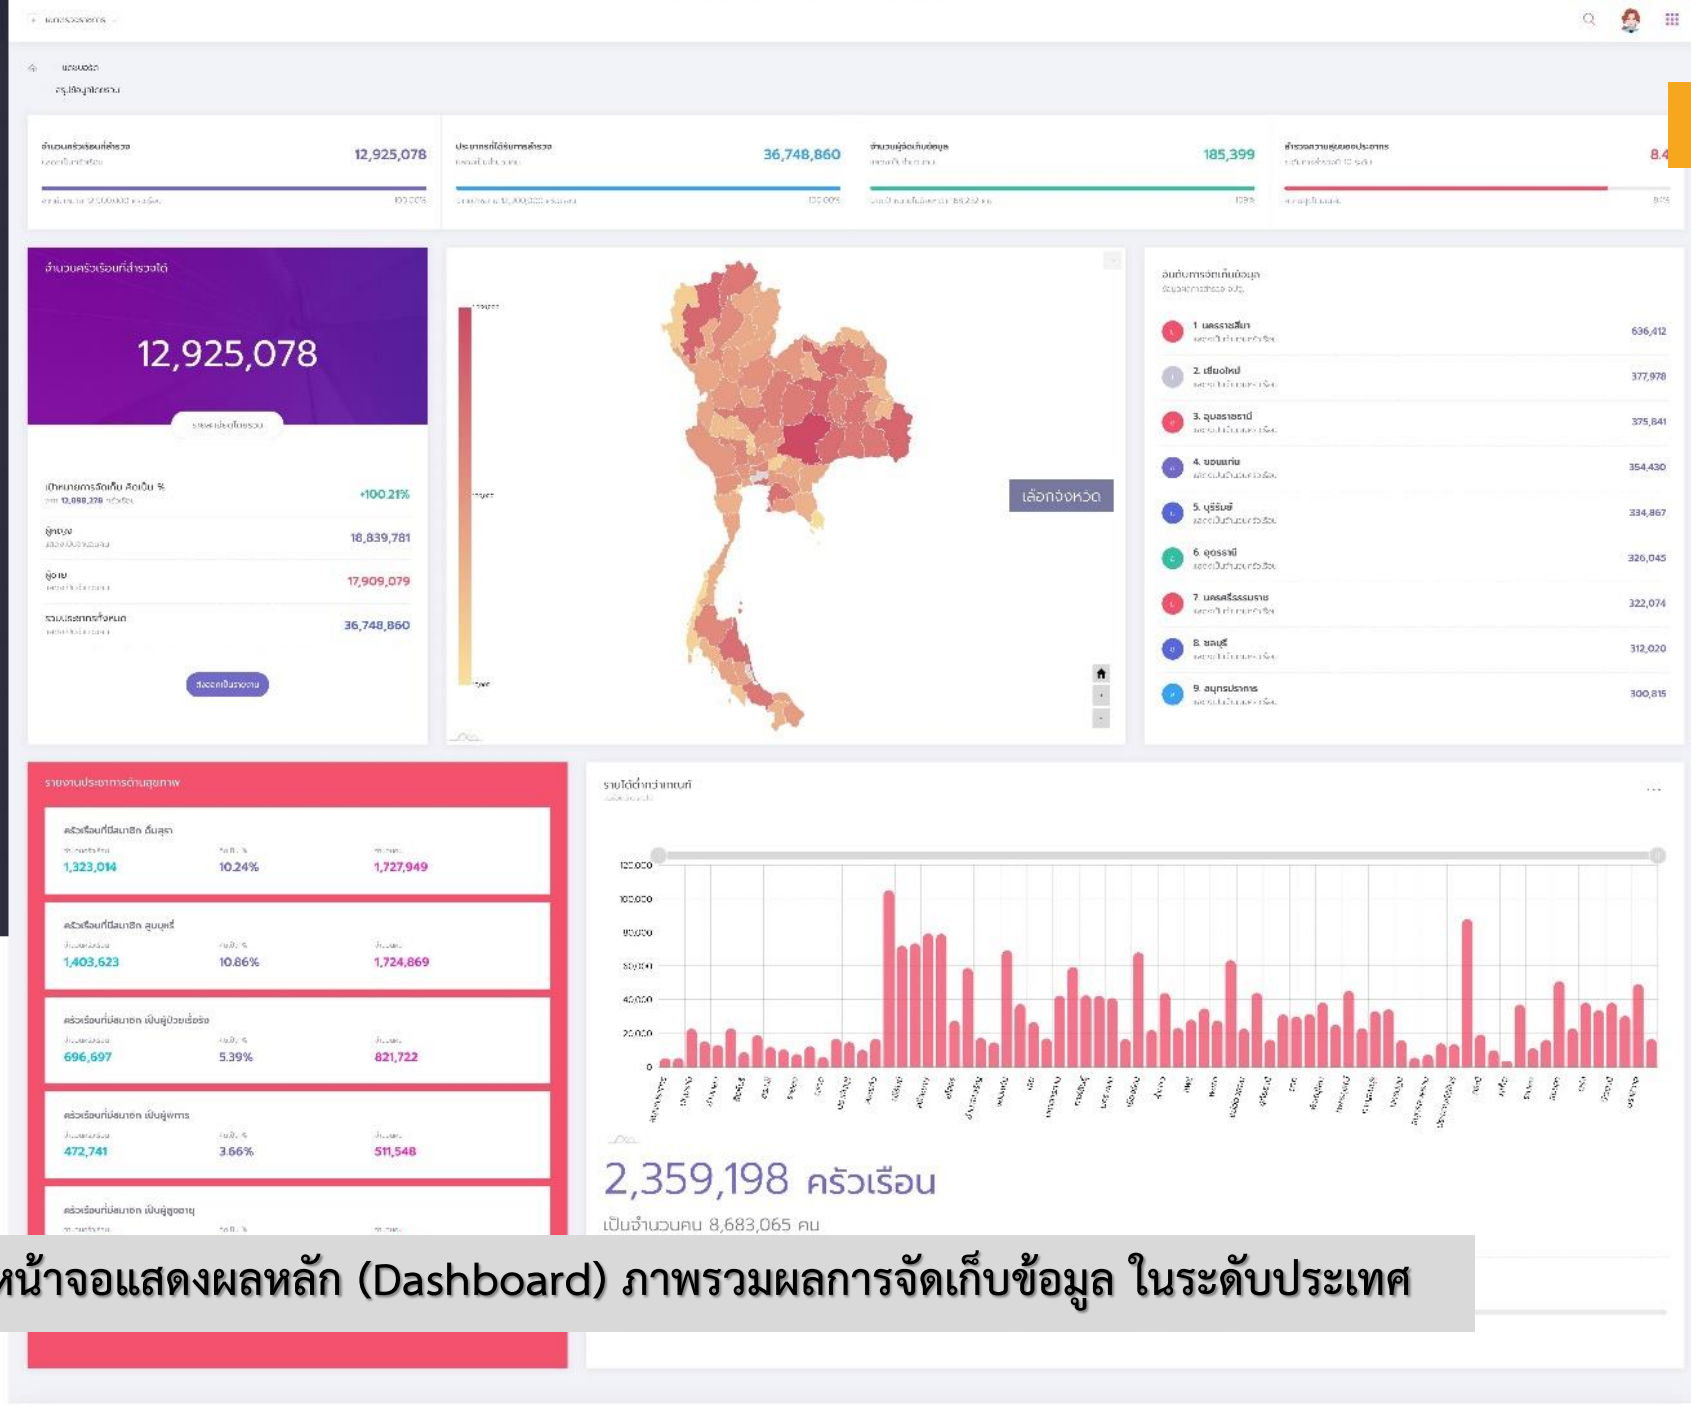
12,925,078

36,748,860

185,399

8.4

จำนวนครัวเรือนที่สำรวจได้

12,925,078

+100.21%

18,839,781

17,909,079

36,748,860

เลือกจังหวัด

1. นครราชสีมา 636,412

2. เชียงใหม่ 377,978

3. อุบลราชธานี 375,841

4. ขอนแก่น 354,430

5. บุรีรัมย์ 334,867

6. สุรินทร์ 326,045

7. นครศรีธรรมราช 322,074

8. ชลบุรี 312,020

9. สมุทรปราการ 300,815

รายงานประชากรด้านสุขภาพ

1,323,014 10.24% 1,727,949

1,403,623 10.86% 1,724,869

696,697 5.39% 821,722

472,741 3.66% 511,548

รายได้ต่ำกว่าเกณฑ์

120,000
100,000
80,000
60,000
40,000
20,000
0

2,359,198 ครัวเรือน

เป็นจำนวนคน 8,683,065 คน

หน้าจอแสดงผลหลัก (Dashboard) ภาพรวมผลการจัดเก็บข้อมูล ในระดับประเทศ